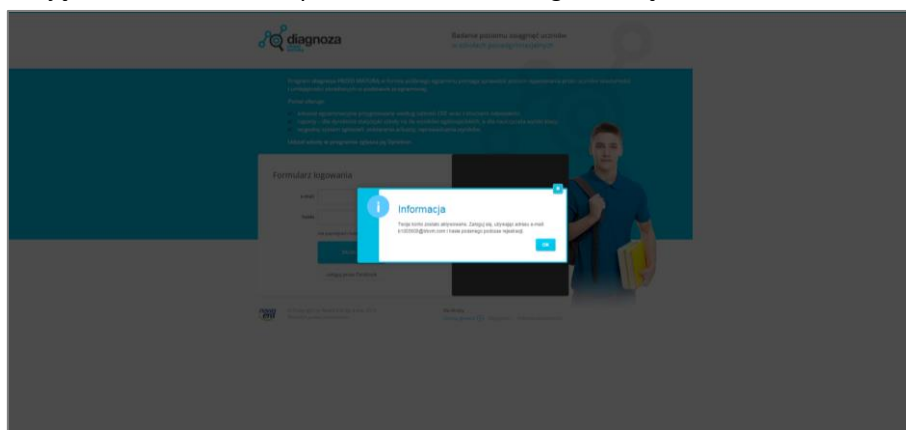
diagnoza

Badanie poziomu osiągnięć uczniów w szkołach ponadgimnazjalnych

Formularz logowania

E-mail

Hasło

Zaloguj przez Facebook

Informacja

Twoje konto zostało aktywowane. Zaloguj się, używając adresu e-mail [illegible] i hasła podanego podczas rejestracji.

OK